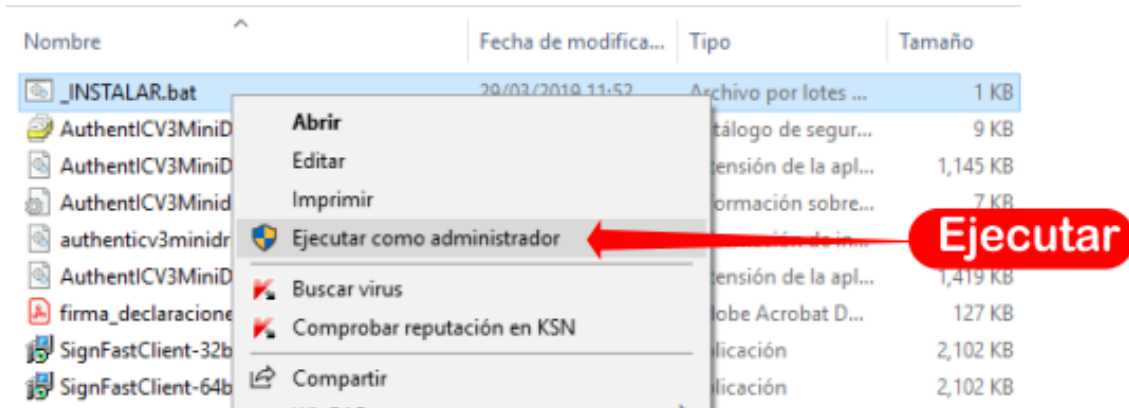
| Nombre | Fecha de modifica... | Tipo | Tamaño |
|---|---|---|---|
| _INSTALAR.bat | 29/03/2019 11:52 | Archivo por lotes ... | 1 KB |
| AuthentICV3MiniD | | tálogo de segur... | 9 KB |
| AuthentICV3MiniD | | tensión de la apl... | 1,145 KB |
| AuthentICV3Minid | | formación sobre... | 7 KB |
| authenticv3minidr | | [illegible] | |
| AuthentICV3MiniD | | tensión de la apl... | 1,419 KB |
| firma_declaracione | | lobe Acrobat D... | 127 KB |
| SignFastClient-32b | | licación | 2,102 KB |
| SignFastClient-64b | | licación | 2,102 KB |

Abrir
Editar
Imprimir
Ejecutar como administrador
Buscar virus
Comprobar reputación en KSN
Compartir

Ejecutar